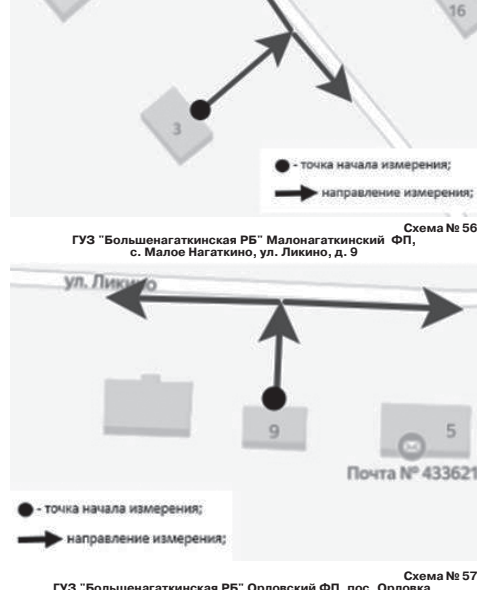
16

3

- точка начала измерения;

направление измерения;

Схема № 56
ГУЗ "Большенагаткинская РБ" Малонагаткинский ФП, с. Малое Нагаткино, ул. Ликино, д. 9

ул. Ликино

9

5

Почта № 433621

- точка начала измерения;

направление измерения;

Схема № 57
ГУЗ "Большенагаткинская РБ" Орловский ФП, пос. Орловка